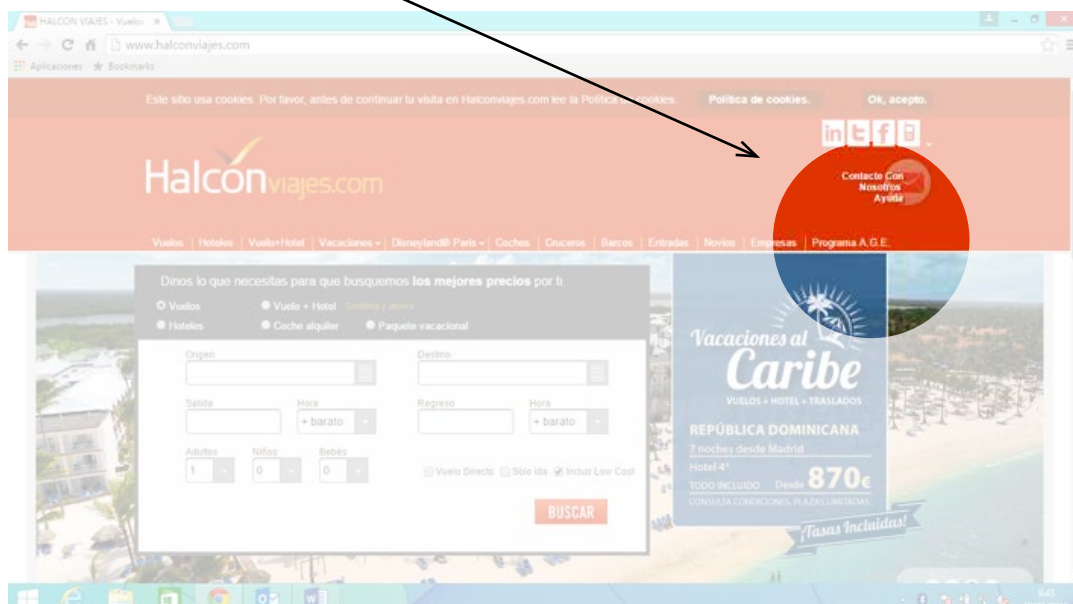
HALCON VIAJES - Vuelos ×

www.halconviajes.com

Aplicaciones Bookmarks

Este sitio usa cookies. Por favor, antes de continuar tu visita en Halconviajes.com lee la Política de cookies. Política de cookies. Ok, acepto.

Halcónviajes.com

Contacto Con Nosotros Ayuda

Vuelos | Hoteles | Vuelo+Hotel | Vacaciones | Disneyland® Paris | Coches | Cruceros | Barcos | Entradas | Novios | Empresas | Programa A.G.E.

Dinos lo que necesitas para que busquemos los mejores precios por ti.

Vuelos Vuelo + Hotel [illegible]
Hoteles Coche alquiler Paquete vacacional

Origen Destino

Salida Hora Regreso Hora
+ barato + barato

Adultos Niños Bebés
1 0 0

Vuelo Directo Sólo Ida Incluir Low Cost

BUSCAR

Vacaciones al Caribe
VUELOS + HOTEL + TRASLADOS
REPÚBLICA DOMINICANA
7 noches desde Madrid
Hotel 4*
TODO INCLUIDO Desde 870€
CONSULTA CONDICIONES. PLAZAS LIMITADAS.
¡Tasas Incluidas!